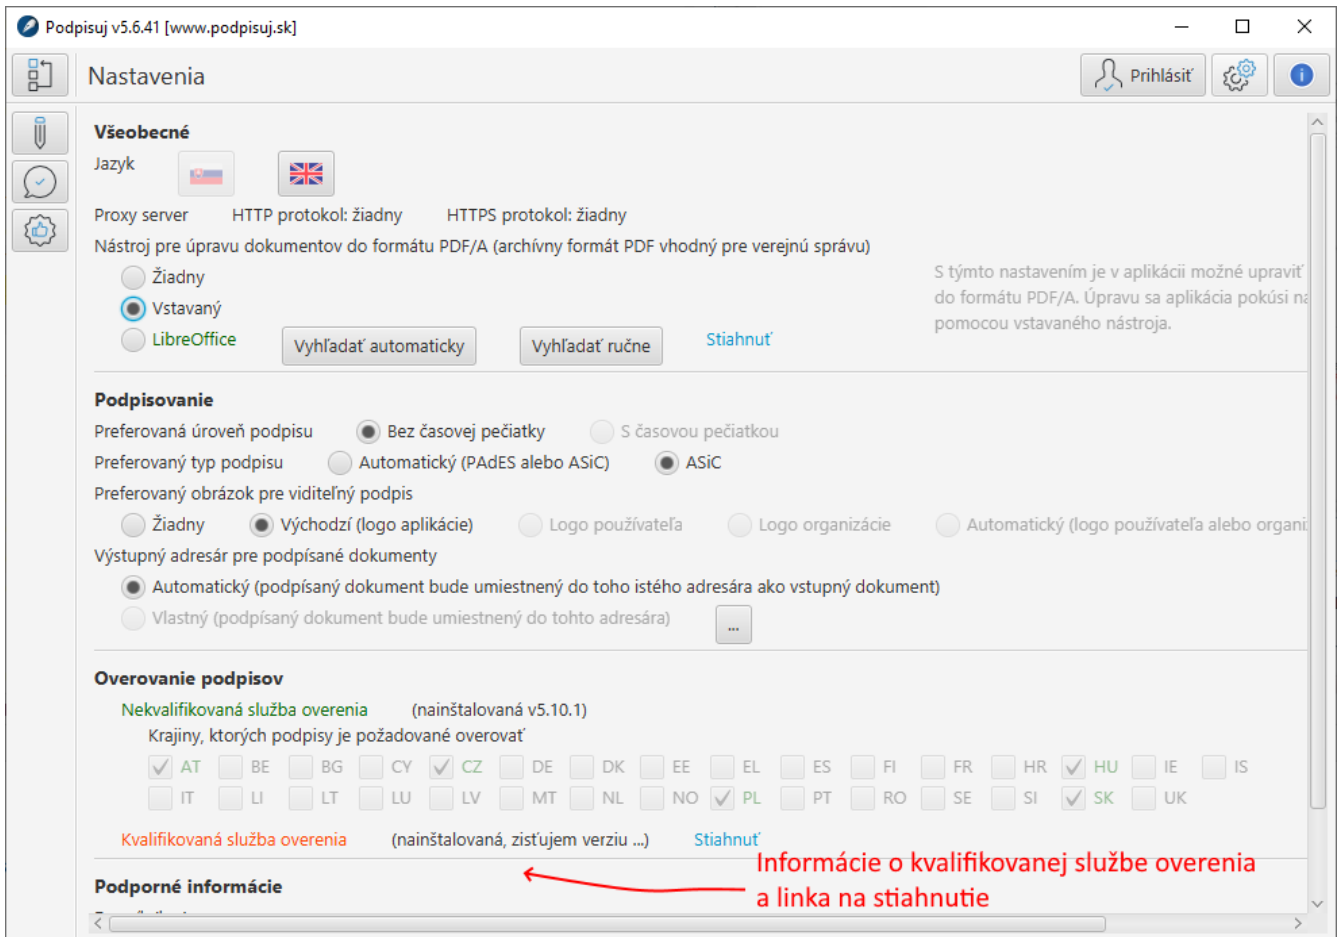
Podpisuj v5.6.41 [www.podpisuj.sk]

Nastavenia

Prihlásiť

Všeobecné
Jazyk

Proxy server HTTP protokol: žiadny HTTPS protokol: žiadny
Nástroj pre úpravu dokumentov do formátu PDF/A (archívny formát PDF vhodný pre verejnú správu)
Žiadny
Vstavaný
LibreOffice
Vyhľadať automaticky
Vyhľadať ručne
Stiahnuť

S týmto nastavením je v aplikácii možné upraviť do formátu PDF/A. Úpravu sa aplikácia pokúsi n pomocou vstavaného nástroja.

Podpisovanie
Preferovaná úroveň podpisu Bez časovej pečiatky S časovou pečiatkou
Preferovaný typ podpisu Automatický (PAdES alebo ASiC) ASiC
Preferovaný obrázok pre viditeľný podpis
Žiadny Východzí (logo aplikácie) Logo používateľa Logo organizácie Automatický (logo používateľa alebo organi
Výstupný adresár pre podpísané dokumenty
Automatický (podpísaný dokument bude umiestnený do toho istého adresára ako vstupný dokument)
Vlastný (podpísaný dokument bude umiestnený do tohto adresára)
...

Overovanie podpisov
Nekvalifikovaná služba overenia (nainštalovaná v5.10.1)
Krajiny, ktorých podpisy je požadované overovať
AT BE BG CY CZ DE DK EE EL ES FI FR HR HU IE IS
IT LI LT LU LV MT NL NO PL PT RO SE SI SK UK

Kvalifikovaná služba overenia (nainštalovaná, zisťujem verziu ...) Stiahnuť

Informácie o kvalifikovanej službe overenia a linka na stiahnutie

Podporné informácie